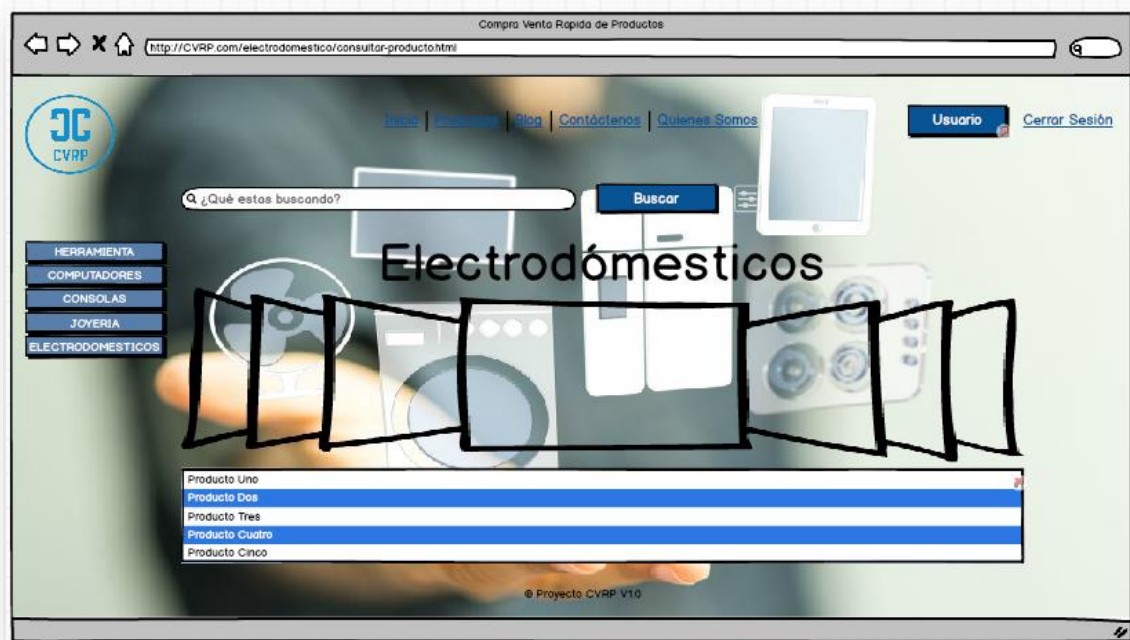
Compra Venta Rapida de Productos

http://CVRP.com/electrodomestico/consultar-producto.html

CVRP

Inicio | Productos | Blog | Contáctenos | Quienes Somos

Usuario

Cerrar Sesión

¿Qué estas buscando?

Buscar

HERRAMIENTA
COMPUTADORES
CONSOLAS
JOYERIA
ELECTRODOMESTICOS

Electrodómesticos

Producto Uno
Producto Dos
Producto Tres
Producto Cuatro
Producto Cinco

© Proyecto CVRP V1.0